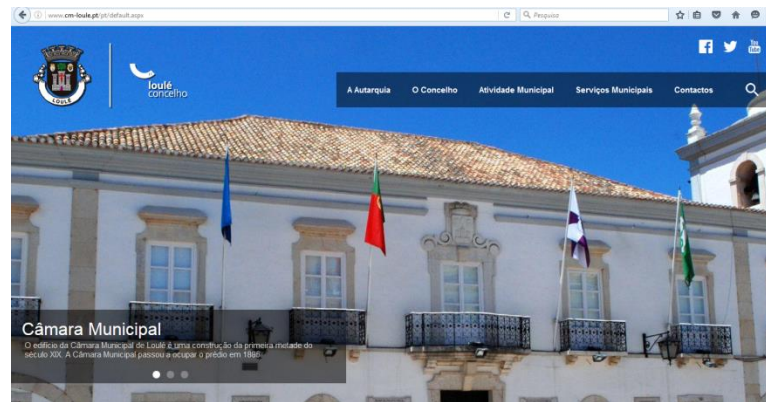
www.cm-loule.pt/pt/default.aspx

Pesquisar

LOULÉ

loulé concelho

A Autarquia O Concelho Atividade Municipal Serviços Municipais Contactos

You Tube

Câmara Municipal

O edifício da Câmara Municipal de Loulé é uma construção da primeira metade do século XIX. A Câmara Municipal passou a ocupar o prédio em 1886.